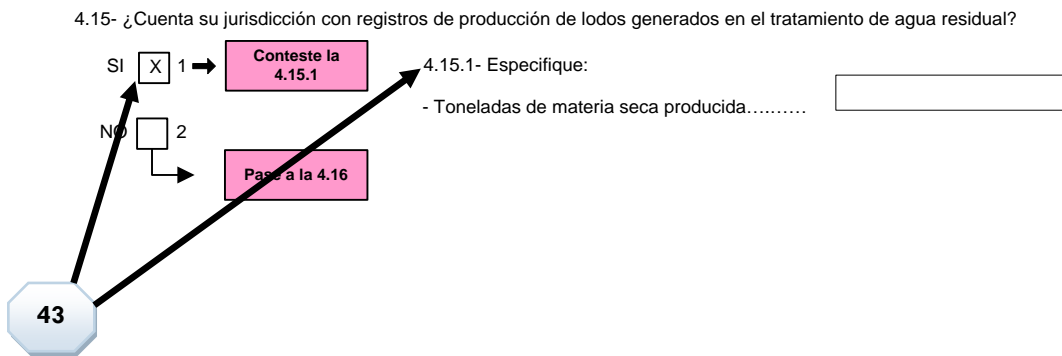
4.15- ¿Cuenta su jurisdicción con registros de producción de lodos generados en el tratamiento de agua residual?

SI X 1 Conteste la 4.15.1

NO 2

Pase a la 4.16

4.15.1- Especifique:

- Toneladas de materia seca producida……….

43